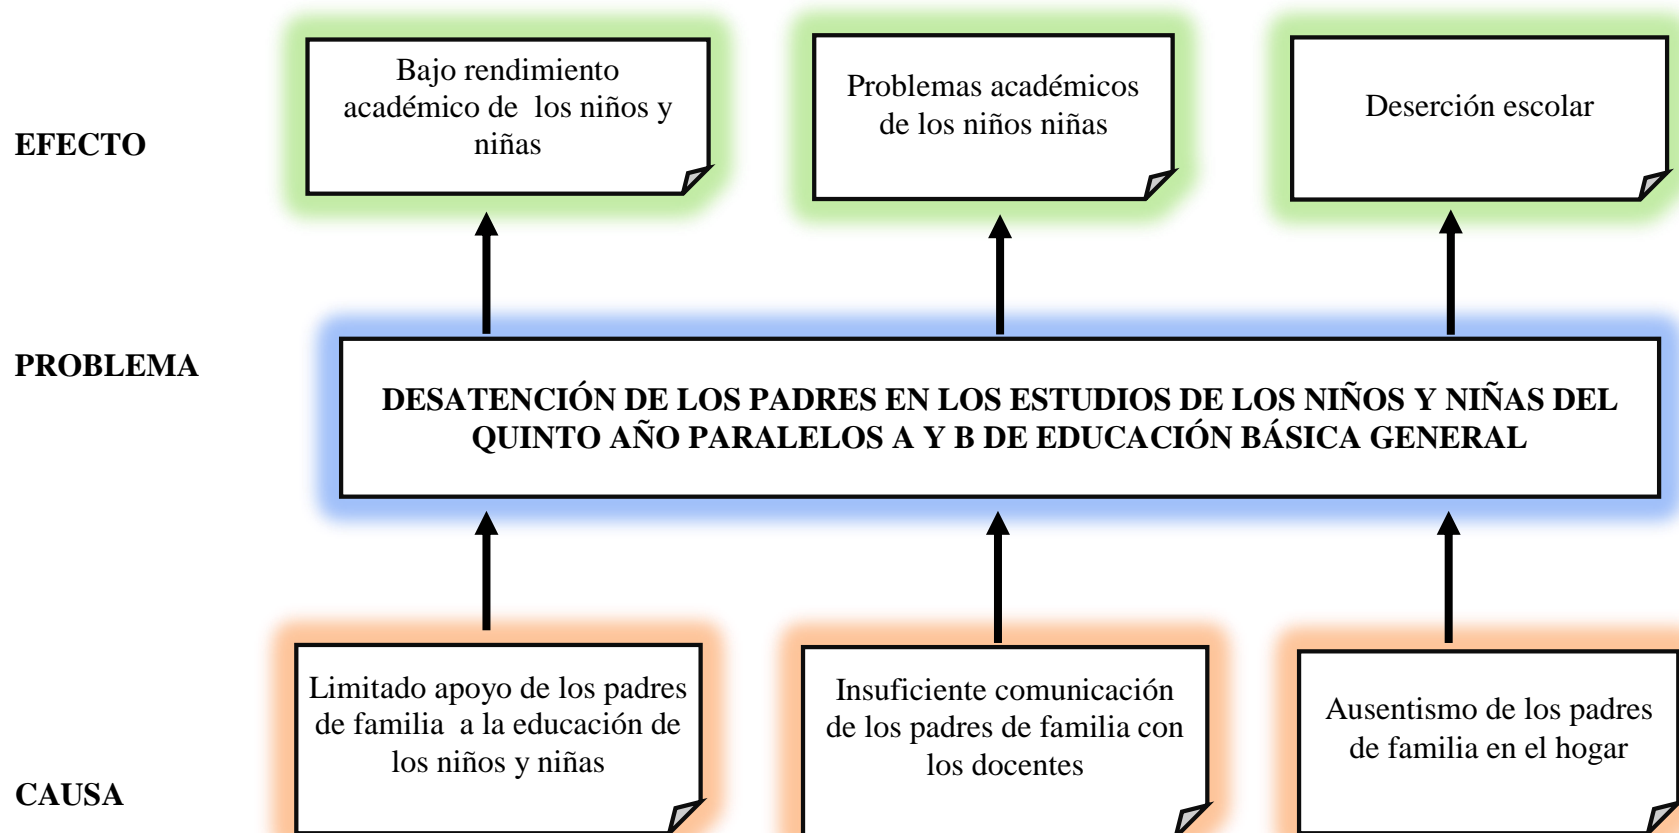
EFECTO

Bajo rendimiento académico de los niños y niñas

Problemas académicos de los niños niñas

Deserción escolar

PROBLEMA

DESATENCIÓN DE LOS PADRES EN LOS ESTUDIOS DE LOS NIÑOS Y NIÑAS DEL QUINTO AÑO PARALELOS A Y B DE EDUCACIÓN BÁSICA GENERAL

CAUSA

Limitado apoyo de los padres de familia a la educación de los niños y niñas

Insuficiente comunicación de los padres de familia con los docentes

Ausentismo de los padres de familia en el hogar